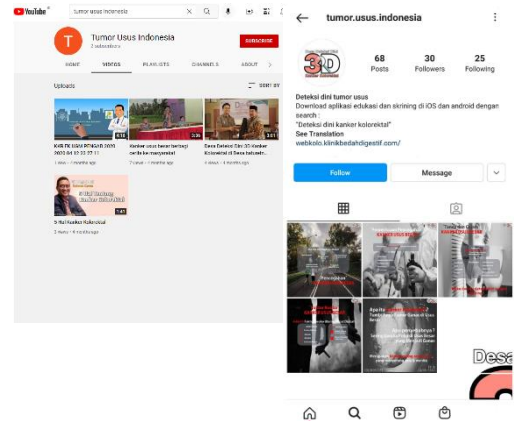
YouTube tumor usus indonesia

T Tumor Usus Indonesia
2 subscribers
SUBSCRIBE

HOME VIDEOS PLAYLISTS CHANNELS ABOUT

Uploads SORT BY

6:16
KKN TK USUS PENGAD 2020 2020 04 12 22 27 11
1 view • 7 months ago

2:36
Kanker usus besar berbagi cerita ke masyarakat
2 views • 7 months ago

3:01
Desa Deteksi Dini 3D Kanker Kolorektal di Desa ketusuk...
4 views • 6 months ago

1:43
5 Hal Kanker Kolorektal
2 views • 6 months ago

tumor.usus.indonesia

68 Posts
30 Followers
25 Following

Deteksi dini tumor usus
Download aplikasi edukasi dan skrining di iOS dan android dengan search :
"Deteksi dini kanker kolorektal"
See Translation
webkolo.klinikbedahdigestif.com/

Follow
Message

Desa